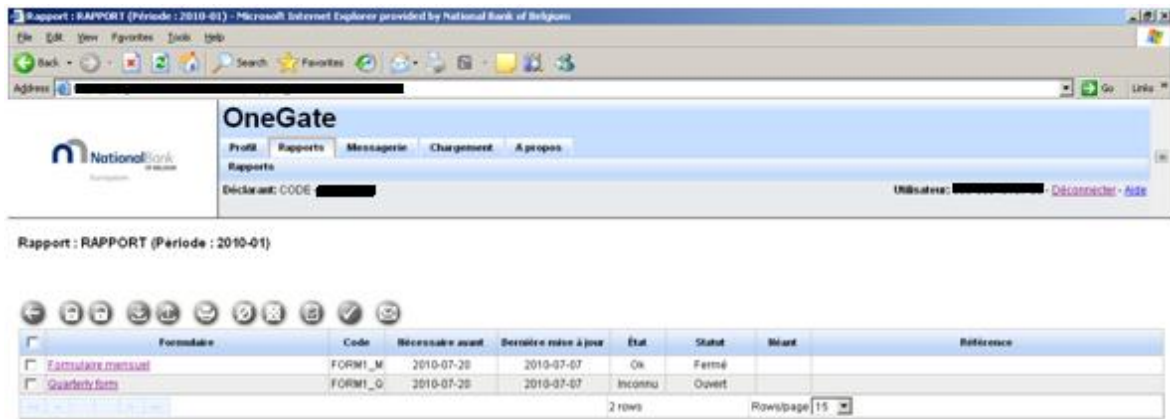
Rapport : RAPPORT (Période : 2010-01) - Microsoft Internet Explorer provided by National Bank of Belgium

File Edit View Favorites Tools Help

Back Search Favorites

Address

Go Links

National Bank

OneGate

Profil Rapports Messagerie Chargement A propos

Rapports

Déclarant: CODE

Utilisateur: Déconnecter - Aide

Rapport : RAPPORT (Période : 2010-01)

| | Formulaire | Code | Nécessaire avant | Dernière mise à jour | État | Statut | Néant | Référence |
|---|---|---|---|---|---|---|---|---|
| | Formulaire mensuel | FORM1_M | 2010-07-20 | 2010-07-07 | Ok | Fermé | | |
| | Quarterly form | FORM1_Q | 2010-07-20 | 2010-07-07 | Inconnu | Ouvert | | |

2 rows

Rows/page 15